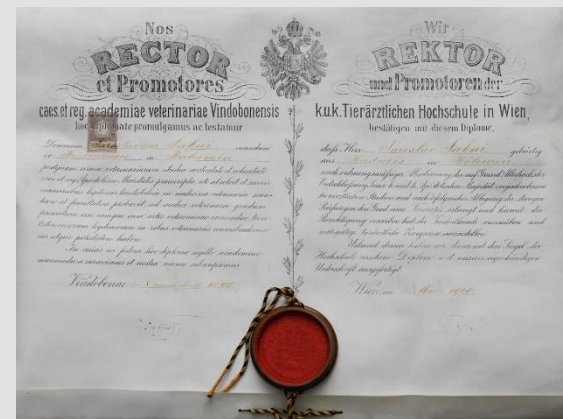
Nos
RECTOR
et Promotores
caes.et reg. academiae veterinariae Vindobonensis
hoc diplomate promulgamus ac testamur

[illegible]

Vindobonae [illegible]

Wir
REKTOR
und Promotoren der
k.u.k. Tierärztlichen Hochschule in Wien,
bestätigen mit diesem Diplome,

dass Herr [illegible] gebürtig aus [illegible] in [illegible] nach ordnungsmäßiger Vollendung der auf Grund Allerhöchster Entschließung Seiner k. und k. Apostolischen Majestät vorgeschriebenen tierärztlichen Studien und nach erfolgreicher Ablegung der strengen Prüfungen den Grad eines Tierarztes erlangt und hiermit die Berechtigung erworben hat, die Tierheilkunde auszuüben und sämtliche tierärztlichen Tätigkeiten auszuüben.

Urkund dessen haben wir dieses mit dem Siegel der Hochschule versehene Diplom mit unseren eigenhändigen Unterschriften ausgefertigt.

Wien, am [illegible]